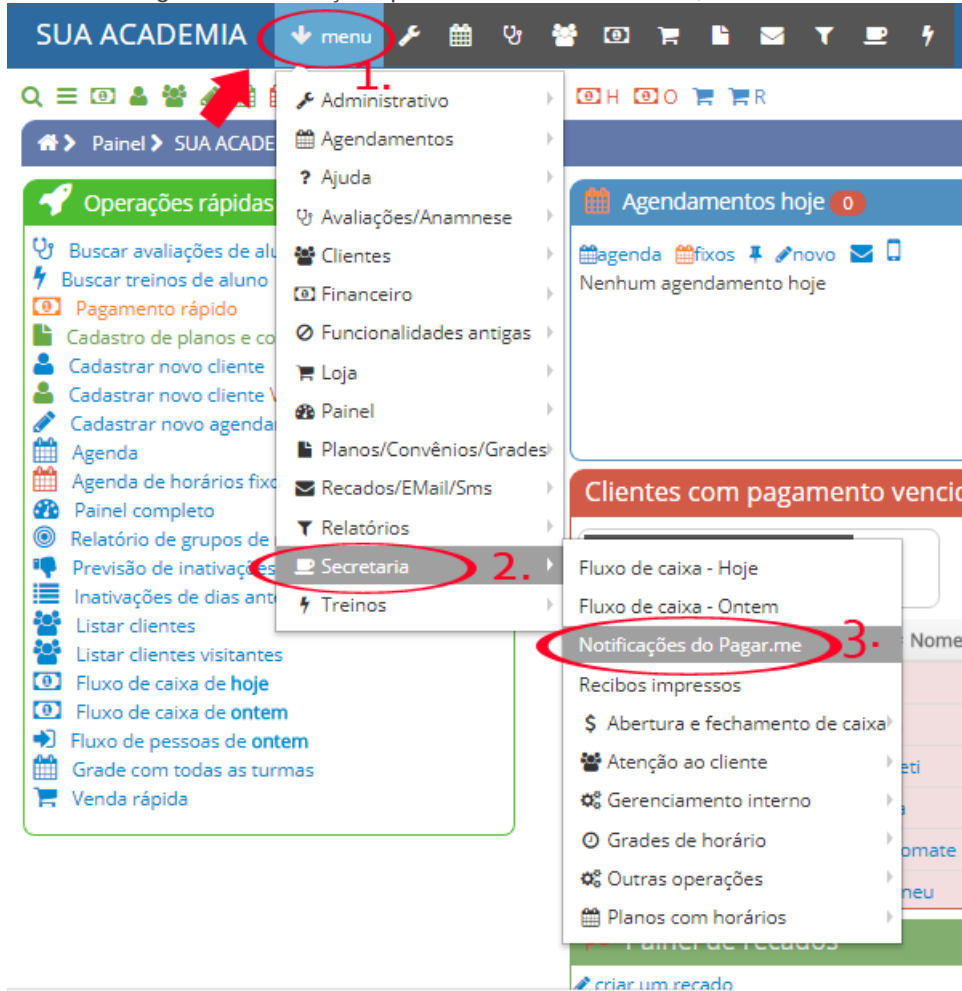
SUA ACADEMIA menu

1.

H O R

Painel SUA ACADE

Operações rápidas

Buscar avaliações de alu
Buscar treinos de aluno
Pagamento rápido
Cadastro de planos e co
Cadastrar novo cliente
Cadastrar novo cliente V
Cadastrar novo agenda
Agenda
Agenda de horários fix
Painel completo
Relatório de grupos de
Previsão de inativaçõe
Inativações de dias ant
Listar clientes
Listar clientes visitantes
Fluxo de caixa de **hoje**
Fluxo de caixa de **ontem**
Fluxo de pessoas de **ontem**
Grade com todas as turmas
Venda rápida

Administrativo
Agendamentos
Ajuda
Avaliações/Anamnese
Clientes
Financeiro
Funcionalidades antigas
Loja
Painel
Planos/Convênios/Grades
Recados/EMail/Sms
Relatórios
Secretaria 2.
Treinos

Agendamentos hoje 0

agenda fixos novo
Nenhum agendamento hoje

Clientes com pagamento venci

Fluxo de caixa - Hoje
Fluxo de caixa - Ontem
Notificações do Pagar.me 3.
Recibos impressos
Abertura e fechamento de caixa
Atenção ao cliente
Gerenciamento interno
Grades de horário
Outras operações
Planos com horários

Nome
eti
a
omate
neu

Painel de recados
criar um recado